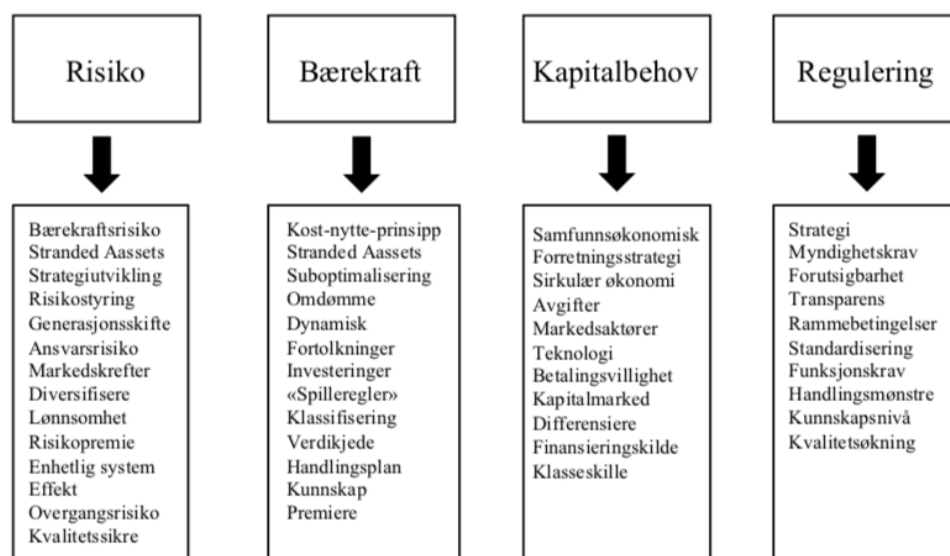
Risiko

Bærekraftsrisiko
Stranded Aassets
Strategiutvikling
Risikostyring
Generasjonsskifte
Ansvarsrisiko
Markedskrefter
Diversifisere
Lønnsomhet
Risikopremie
Enhetlig system
Effekt
Overgangsrisiko
Kvalitetssikre

Bærekraft

Kost-nytte-prinsipp
Stranded Aassets
Suboptimalisering
Omdømme
Dynamisk
Fortolkninger
Investeringer
«Spilleregler»
Klassifisering
Verdikjede
Handlingsplan
Kunnskap
Premiere

Kapitalbehov

Samfunnsøkonomisk
Forretningsstrategi
Sirkulær økonomi
Avgifter
Markedsaktører
Teknologi
Betalingsvillighet
Kapitalmarked
Differensiere
Finansieringskilde
Klasseskille

Regulering

Strategi
Myndighetskrav
Forutsigbarhet
Transparens
Rammebetingelser
Standardisering
Funksjonskrav
Handlingsmønstre
Kunnskapsnivå
Kvalitetsøkning